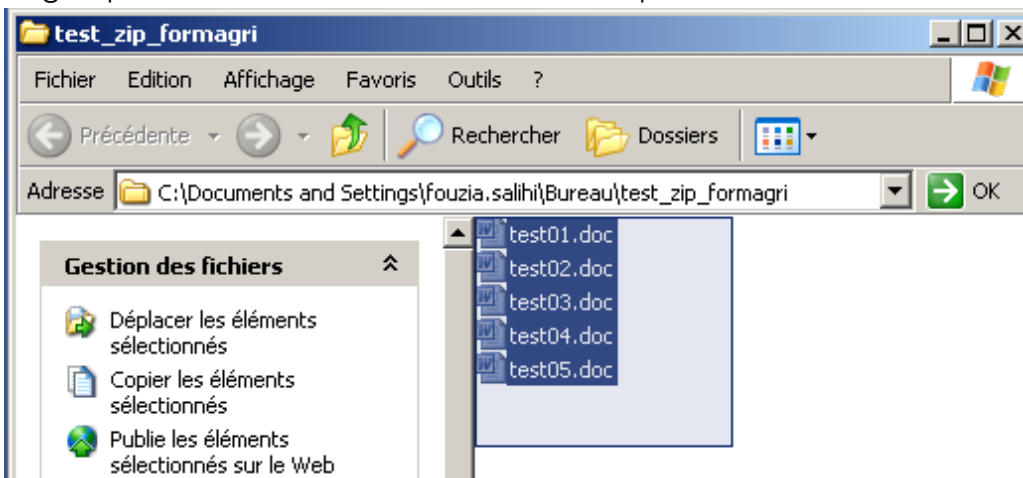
test_zip_formagri

Fichier Edition Affichage Favoris Outils ?

Précédente Rechercher Dossiers

Adresse C:\Documents and Settings\fouzia.salihi\Bureau\test_zip_formagri OK

Gestion des fichiers

Déplacer les éléments sélectionnés

Copier les éléments sélectionnés

Publie les éléments sélectionnés sur le Web

test01.doc
test02.doc
test03.doc
test04.doc
test05.doc